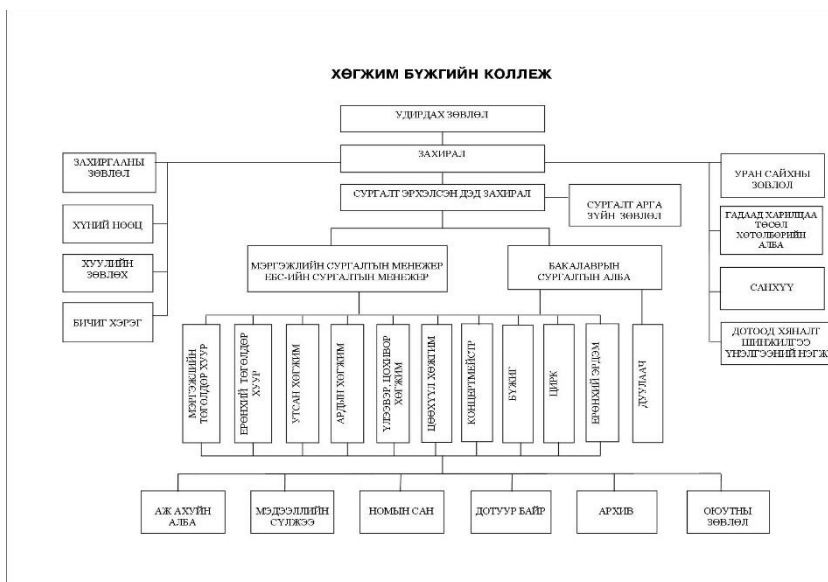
ХӨГЖИМ БҮЖГИЙН КОЛЛЕЖ

УДИРДАХ ЗӨВЛӨЛ

ЗАХИРАЛ

ЗАХИРГААНЫ ЗӨВЛӨЛ

ХҮНИЙ НӨӨЦ

ХУУЛИЙН ЗӨВЛӨХ

БИЧИГ ХЭРЭГ

СУРГАЛТ ЭРХЭЛСЭН ДЭД ЗАХИРАЛ

СУРГАЛТ АРГА ЗҮЙН ЗӨВЛӨЛ

УРАН САЙХНЫ ЗӨВЛӨЛ

ГАДААД ХАРИЛЦАА ТӨСӨЛ ХӨТӨЛБӨРИЙН АЛБА

САНХҮҮ

ДОТООД ХЯНАЛТ ШИНЖИЛГЭЭ ҮНЭЛГЭЭНИЙ НЭГЖ

МЭРГЭЖЛИЙН СУРГАЛТЫН МЕНЕЖЕР ЕБС-ИЙН СУРГАЛТЫН МЕНЕЖЕР

БАКАЛАВРЫН СУРГАЛТЫН АЛБА

МЭРГЭЖЛИЙН ТОГЛОЛДОР ХУУР

ЕРӨНХИЙ ТӨГӨЛДӨР ХУУР

УТСАН ХӨГЖИМ

АРДЫН ХӨГЖИМ

ҮЛЭЭВЭР, ЦОХИВОР ХӨГЖИМ

ЦӨӨХҮҮЛ ХӨЖИМ

КОНЦЕРТМЕЙСТР

БҮЖИГ

ЦИРК

ЕРӨНХИЙ ЭРДЭМ

ДУУЛААЧ

АЖ АХУЙН АЛБА

МЭДЭЭЛЛИЙН СҮЛЖЭЭ

НОМЫН САН

ДОТУУР БАЙР

АРХИВ

ОЮУТНЫ ЗӨВЛӨЛ